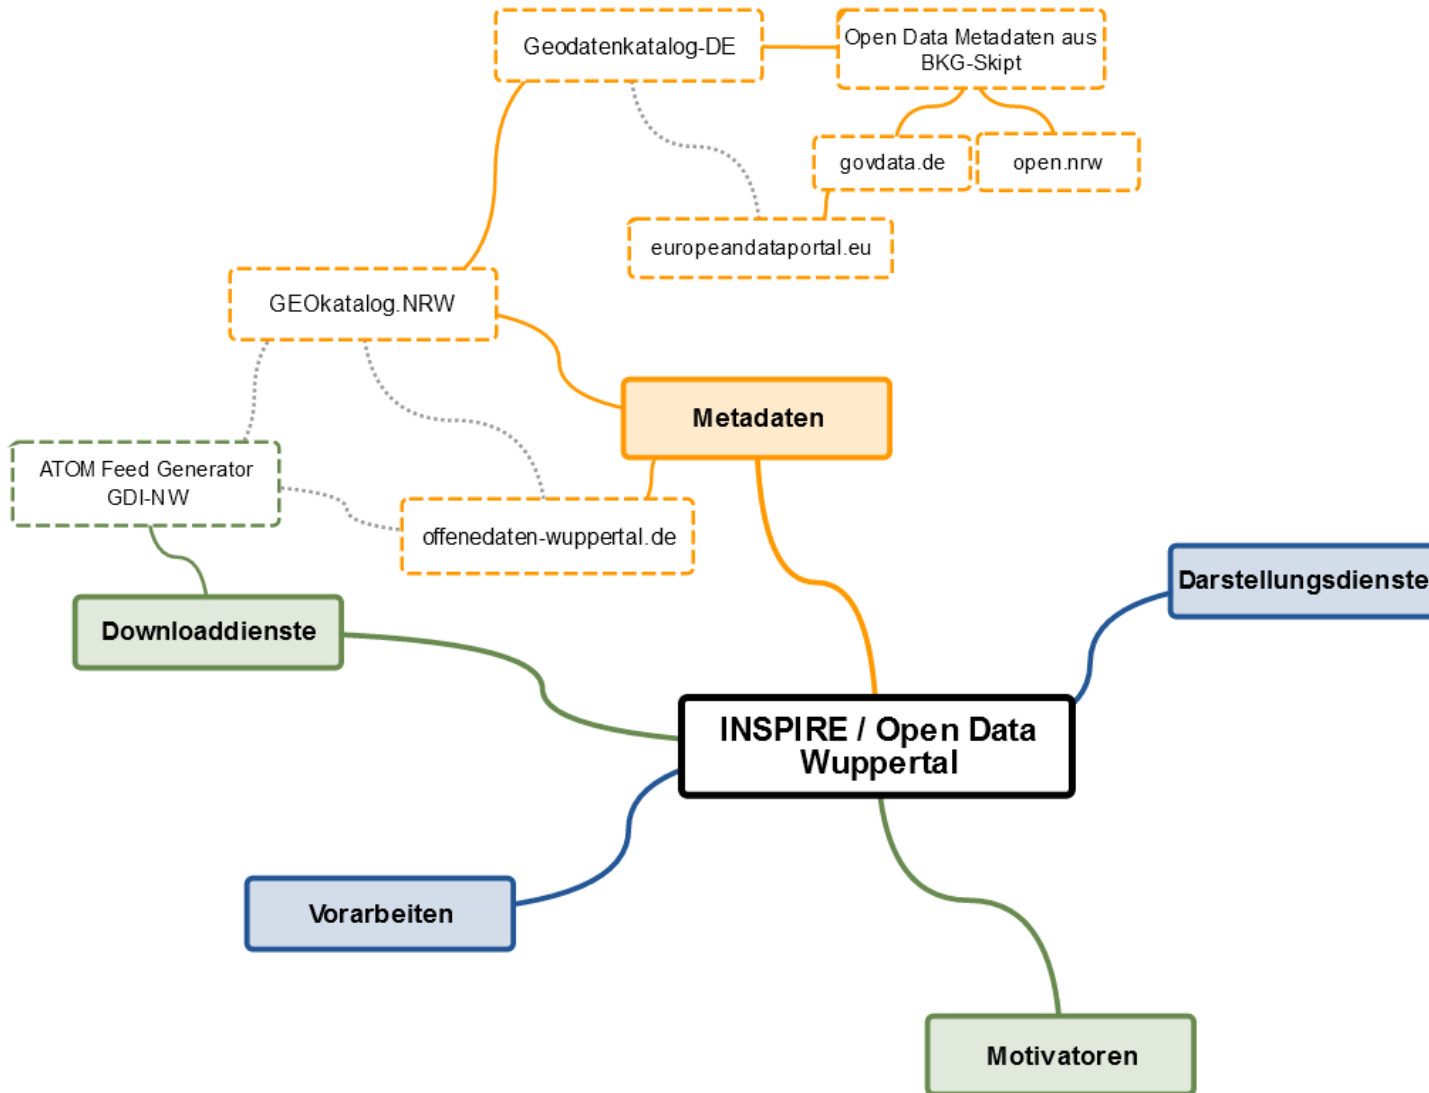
Geodatenkatalog-DE

Open Data Metadaten aus BKG-Skipt

govdata.de

open.nrw

europeandataportal.eu

GEOkatalog.NRW

Metadaten

ATOM Feed Generator GDI-NW

offenedaten-wuppertal.de

Darstellungsdienste

Downloaddienste

INSPIRE / Open Data Wuppertal

Vorarbeiten

Motivatoren